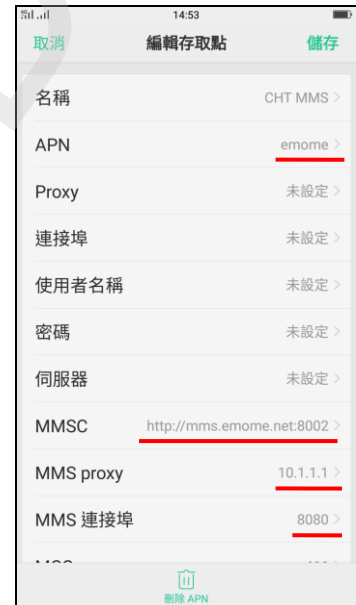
14:53

取消 編輯存取點 儲存

名稱 CHT MMS >

APN emome >

Proxy 未設定 >

連接埠 未設定 >

使用者名稱 未設定 >

密碼 未設定 >

伺服器 未設定 >

MMSC http://mms.emome.net:8002 >

MMS proxy 10.1.1.1 >

MMS 連接埠 8080 >

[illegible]

刪除 APN